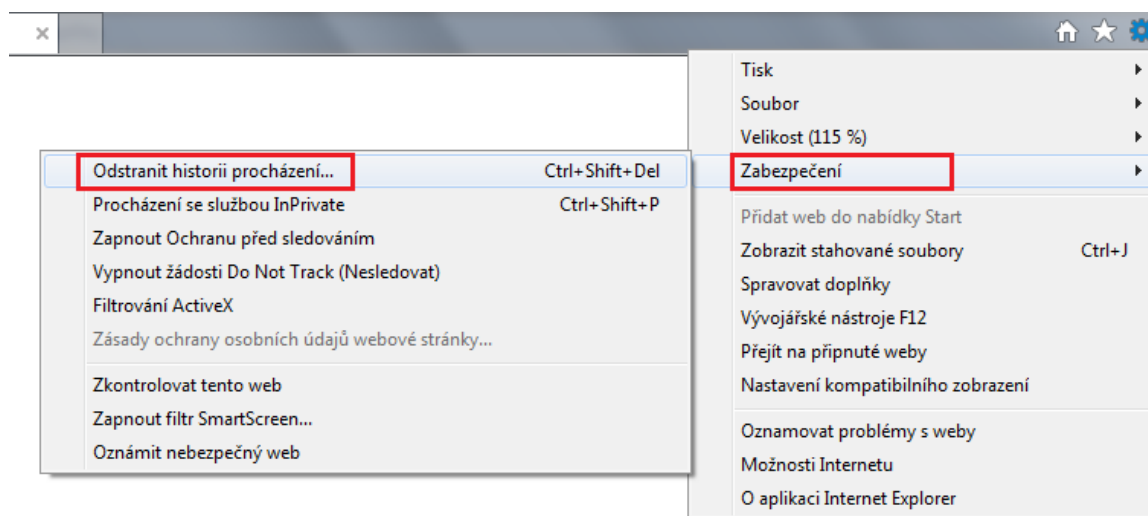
×

Tisk
Soubor
Velikost (115 %)
Zabezpečení
Přidat web do nabídky Start
Zobrazit stahované soubory Ctrl+J
Spravovat doplňky
Vývojářské nástroje F12
Přejít na připnuté weby
Nastavení kompatibilního zobrazení
Oznamovat problémy s weby
Možnosti Internetu
O aplikaci Internet Explorer

Odstranit historii procházení... Ctrl+Shift+Del
Procházení se službou InPrivate Ctrl+Shift+P
Zapnout Ochranu před sledováním
Vypnout žádosti Do Not Track (Nesledovat)
Filtrování ActiveX
Zásady ochrany osobních údajů webové stránky...
Zkontrolovat tento web
Zapnout filtr SmartScreen...
Oznámit nebezpečný web